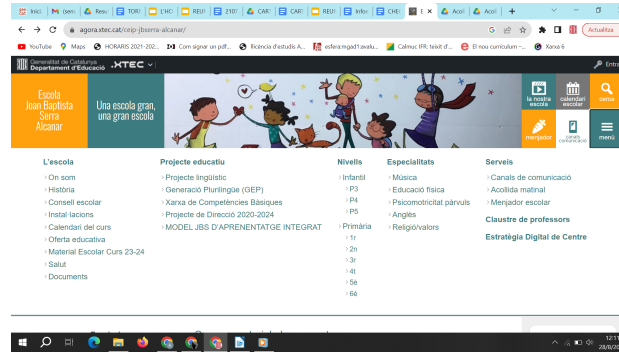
Inici | (sen | Resu | TOR | L'HO | REU | 210 | CAR | CAR | REU | Infor | CHE | E × | Acol | Acol | +

agora.xtec.cat/ceip-jbserra-alcanar/

YouTube | Maps | HORARIS 2021-202... | Com signar un pdf... | llicència d'estudis A... | esfera:mgad1:avalu... | Calmuc IFR: teixit d'... | El nou currículum -... | Xarxa 6

Actualitza

Generalitat de Catalunya Departament d'Educació ·XTEC·

Entr

Escola Joan Baptista Serra Alcanar

Una escola gran, una gran escola

la nostra escola | calendari escolar | cerca | menjador | canals comunicació | menú

L'escola
On som
Història
Consell escolar
Instal·lacions
Calendari del curs
Oferta educativa
Material Escolar Curs 23-24
Salut
Documents

Projecte educatiu
Projecte lingüístic
Generació Plurilingüe (GEP)
Xarxa de Competències Bàsiques
Projecte de Direcció 2020-2024
MODEL JBS D'APRENENTATGE INTEGRAT

Nivells
Infantil
P3
P4
P5
Primària
1r
2n
3r
4t
5è
6è

Especialitats
Música
Educació física
Psicomotricitat párvuls
Anglès
Religió/valors

Serveis
Canals de comunicació
Acollida matinal
Menjador escolar
Claustre de professors
Estratègia Digital de Centre

12:1
28/0